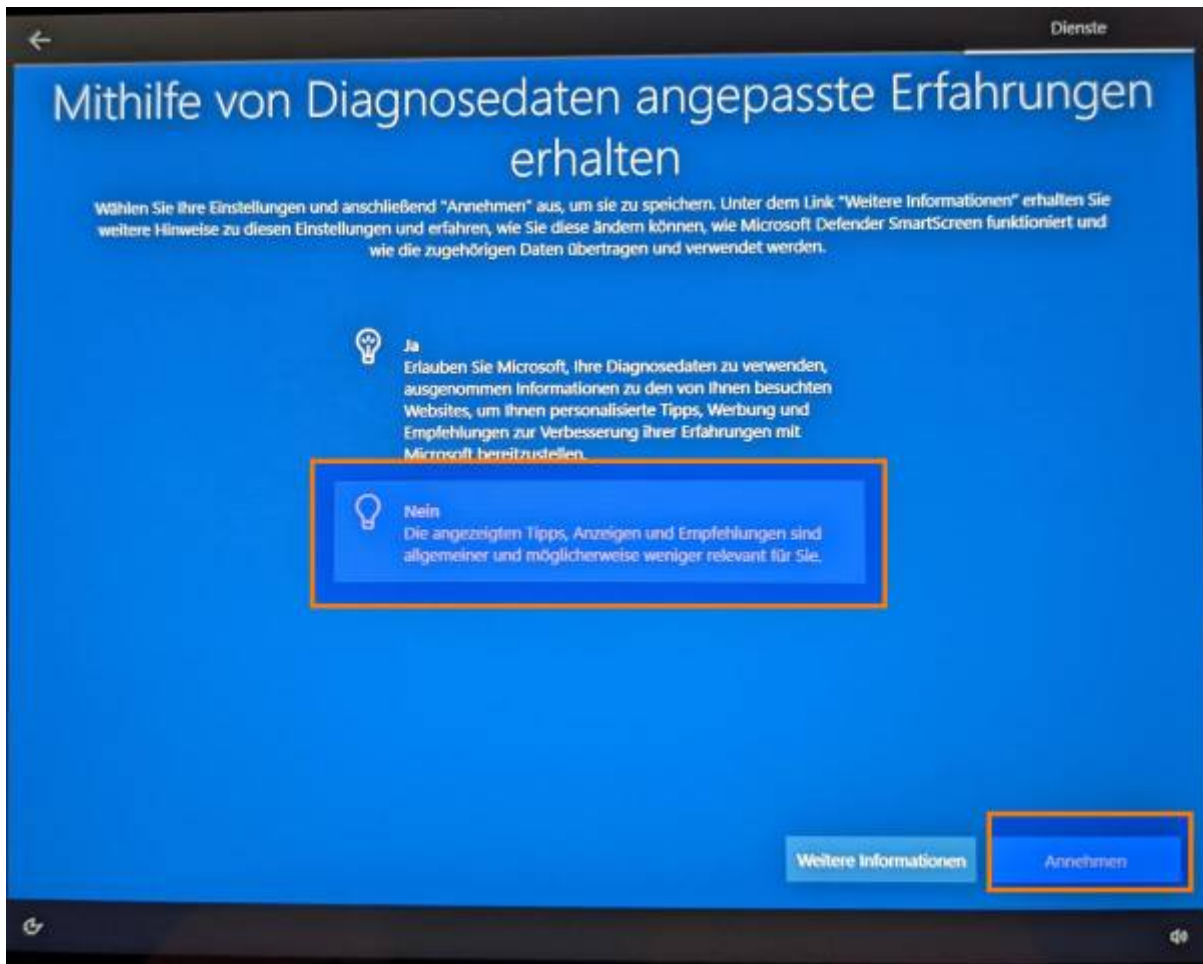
Dienste

Mithilfe von Diagnosedaten angepasste Erfahrungen erhalten

Wählen Sie Ihre Einstellungen und anschließend "Annehmen" aus, um sie zu speichern. Unter dem Link "Weitere Informationen" erhalten Sie weitere Hinweise zu diesen Einstellungen und erfahren, wie Sie diese ändern können, wie Microsoft Defender SmartScreen funktioniert und wie die zugehörigen Daten übertragen und verwendet werden.

Ja
Erlauben Sie Microsoft, Ihre Diagnosedaten zu verwenden, ausgenommen Informationen zu den von Ihnen besuchten Websites, um Ihnen personalisierte Tipps, Werbung und Empfehlungen zur Verbesserung Ihrer Erfahrungen mit Microsoft bereitzustellen.

Nein
Die angezeigten Tipps, Anzeigen und Empfehlungen sind allgemeiner und möglicherweise weniger relevant für Sie.

Weitere Informationen

Annehmen